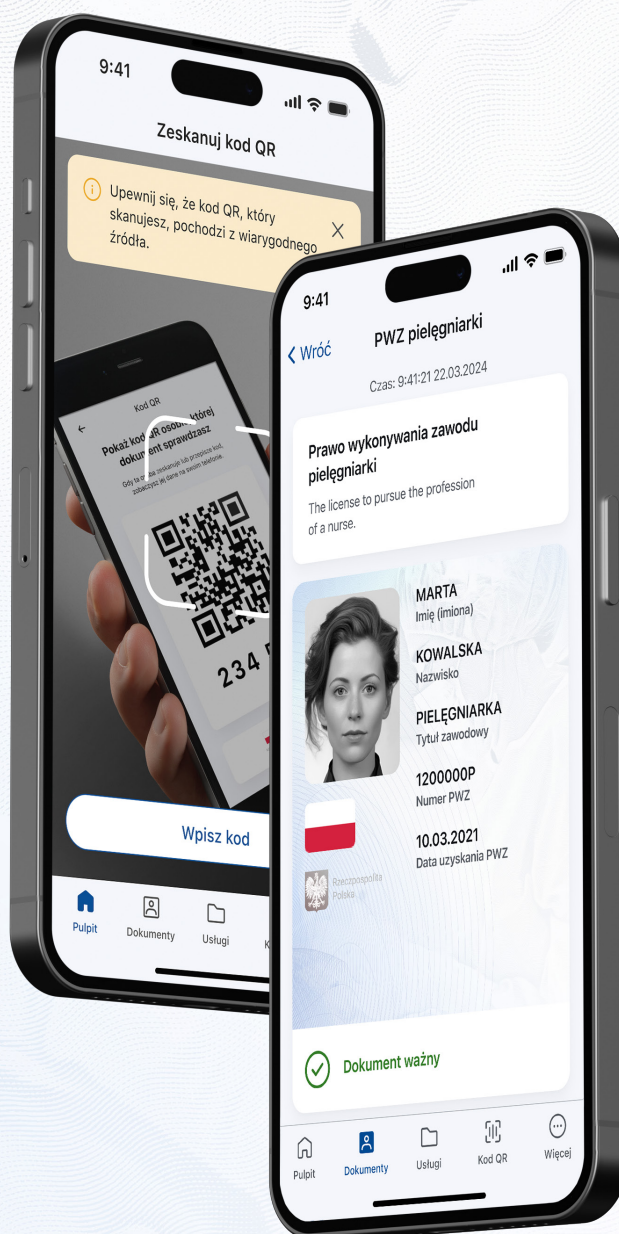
9:41

Zeskanuj kod QR

Upewnij się, że kod QR, który skanujesz, pochodzi z wiarygodnego źródła.

Kod QR

Pokaż kod QR osobie, której dokument sprawdzasz

Gdy ta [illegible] zeskanuje lub przepisze kod, zobaczysz jej dane na swoim telefonie.

234 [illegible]

Wpisz kod

Pulpit
Dokumenty
Usługi
K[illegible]

9:41

Wróć

PWZ pielęgniarki

Czas: 9:41:21 22.03.2024

Prawo wykonywania zawodu pielęgniarki

The license to pursue the profession of a nurse.

MARTA
Imię (imiona)

KOWALSKA
Nazwisko

PIELĘGNIARKA
Tytuł zawodowy

1200000P
Numer PWZ

10.03.2021
Data uzyskania PWZ

Rzeczpospolita Polska

Dokument ważny

Pulpit
Dokumenty
Usługi
Kod QR
Więcej